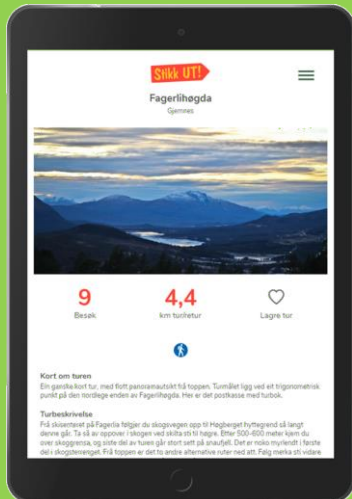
Stikk UT!

Fagerlihøgda
Gjemnes

9
Besøk

4,4
km turlengde

Lagre tur

Kort om turen
Ein ganske kort tur, med flott panoramautsikt frå toppen. Turmålet ligg ved eit trigonometrisk punkt på den nordlege enden av Fagerlihøgda. Her er det postkasse med turbok.

Turbeskrivelse
Frå skisenteret på Fagerlia følgjer du skogsvegen opp til Høgberget hyttegrend så langt denne går. Ta så av oppover i skogen ved skilta sti til høgre. Etter 500-600 meter kjem du over skoggrensa, og siste del av turen går stort sett på snaufjell. Det er noko myrlendt i første del i skogsterrenget. Frå toppen er det to andre alternative ruter ned att. Følg merka sti vidare